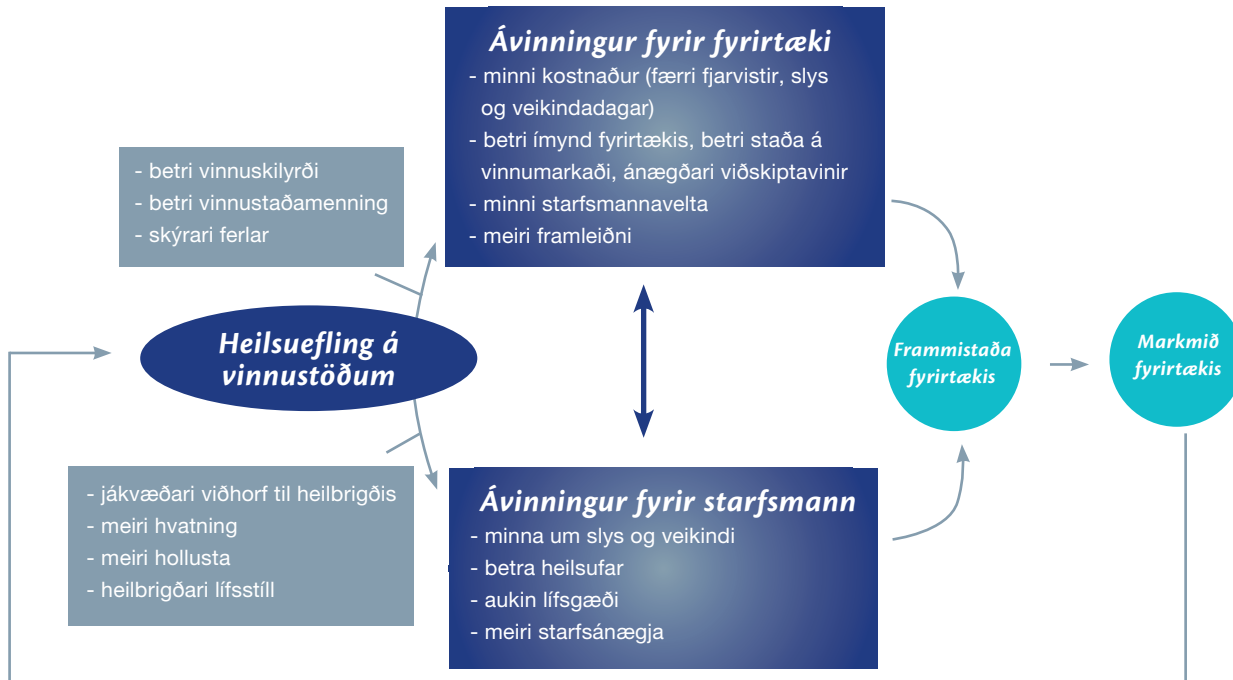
Ávinningur fyrir fyrirtæki
- minni kostnaður (færri fjarvistir, slys og veikindadagar)
- betri ímynd fyrirtækis, betri staða á vinnumarkaði, ánægðari viðskiptavinir
- minni starfsmannavelta
- meiri framleiðni

- betri vinnuskilyrði
- betri vinnustaðamenning
- skýrari ferlar

Heilsuefling á vinnustöðum

Frammistaða fyrirtækis

Markmið fyrirtækis

- jákvæðari viðhorf til heilbrigðis
- meiri hvatning
- meiri hollusta
- heilbrigðari lífsstíll

Ávinningur fyrir starfsmann
- minna um slys og veikindi
- betra heilsufar
- aukin lífsgæði
- meiri starfsánægja